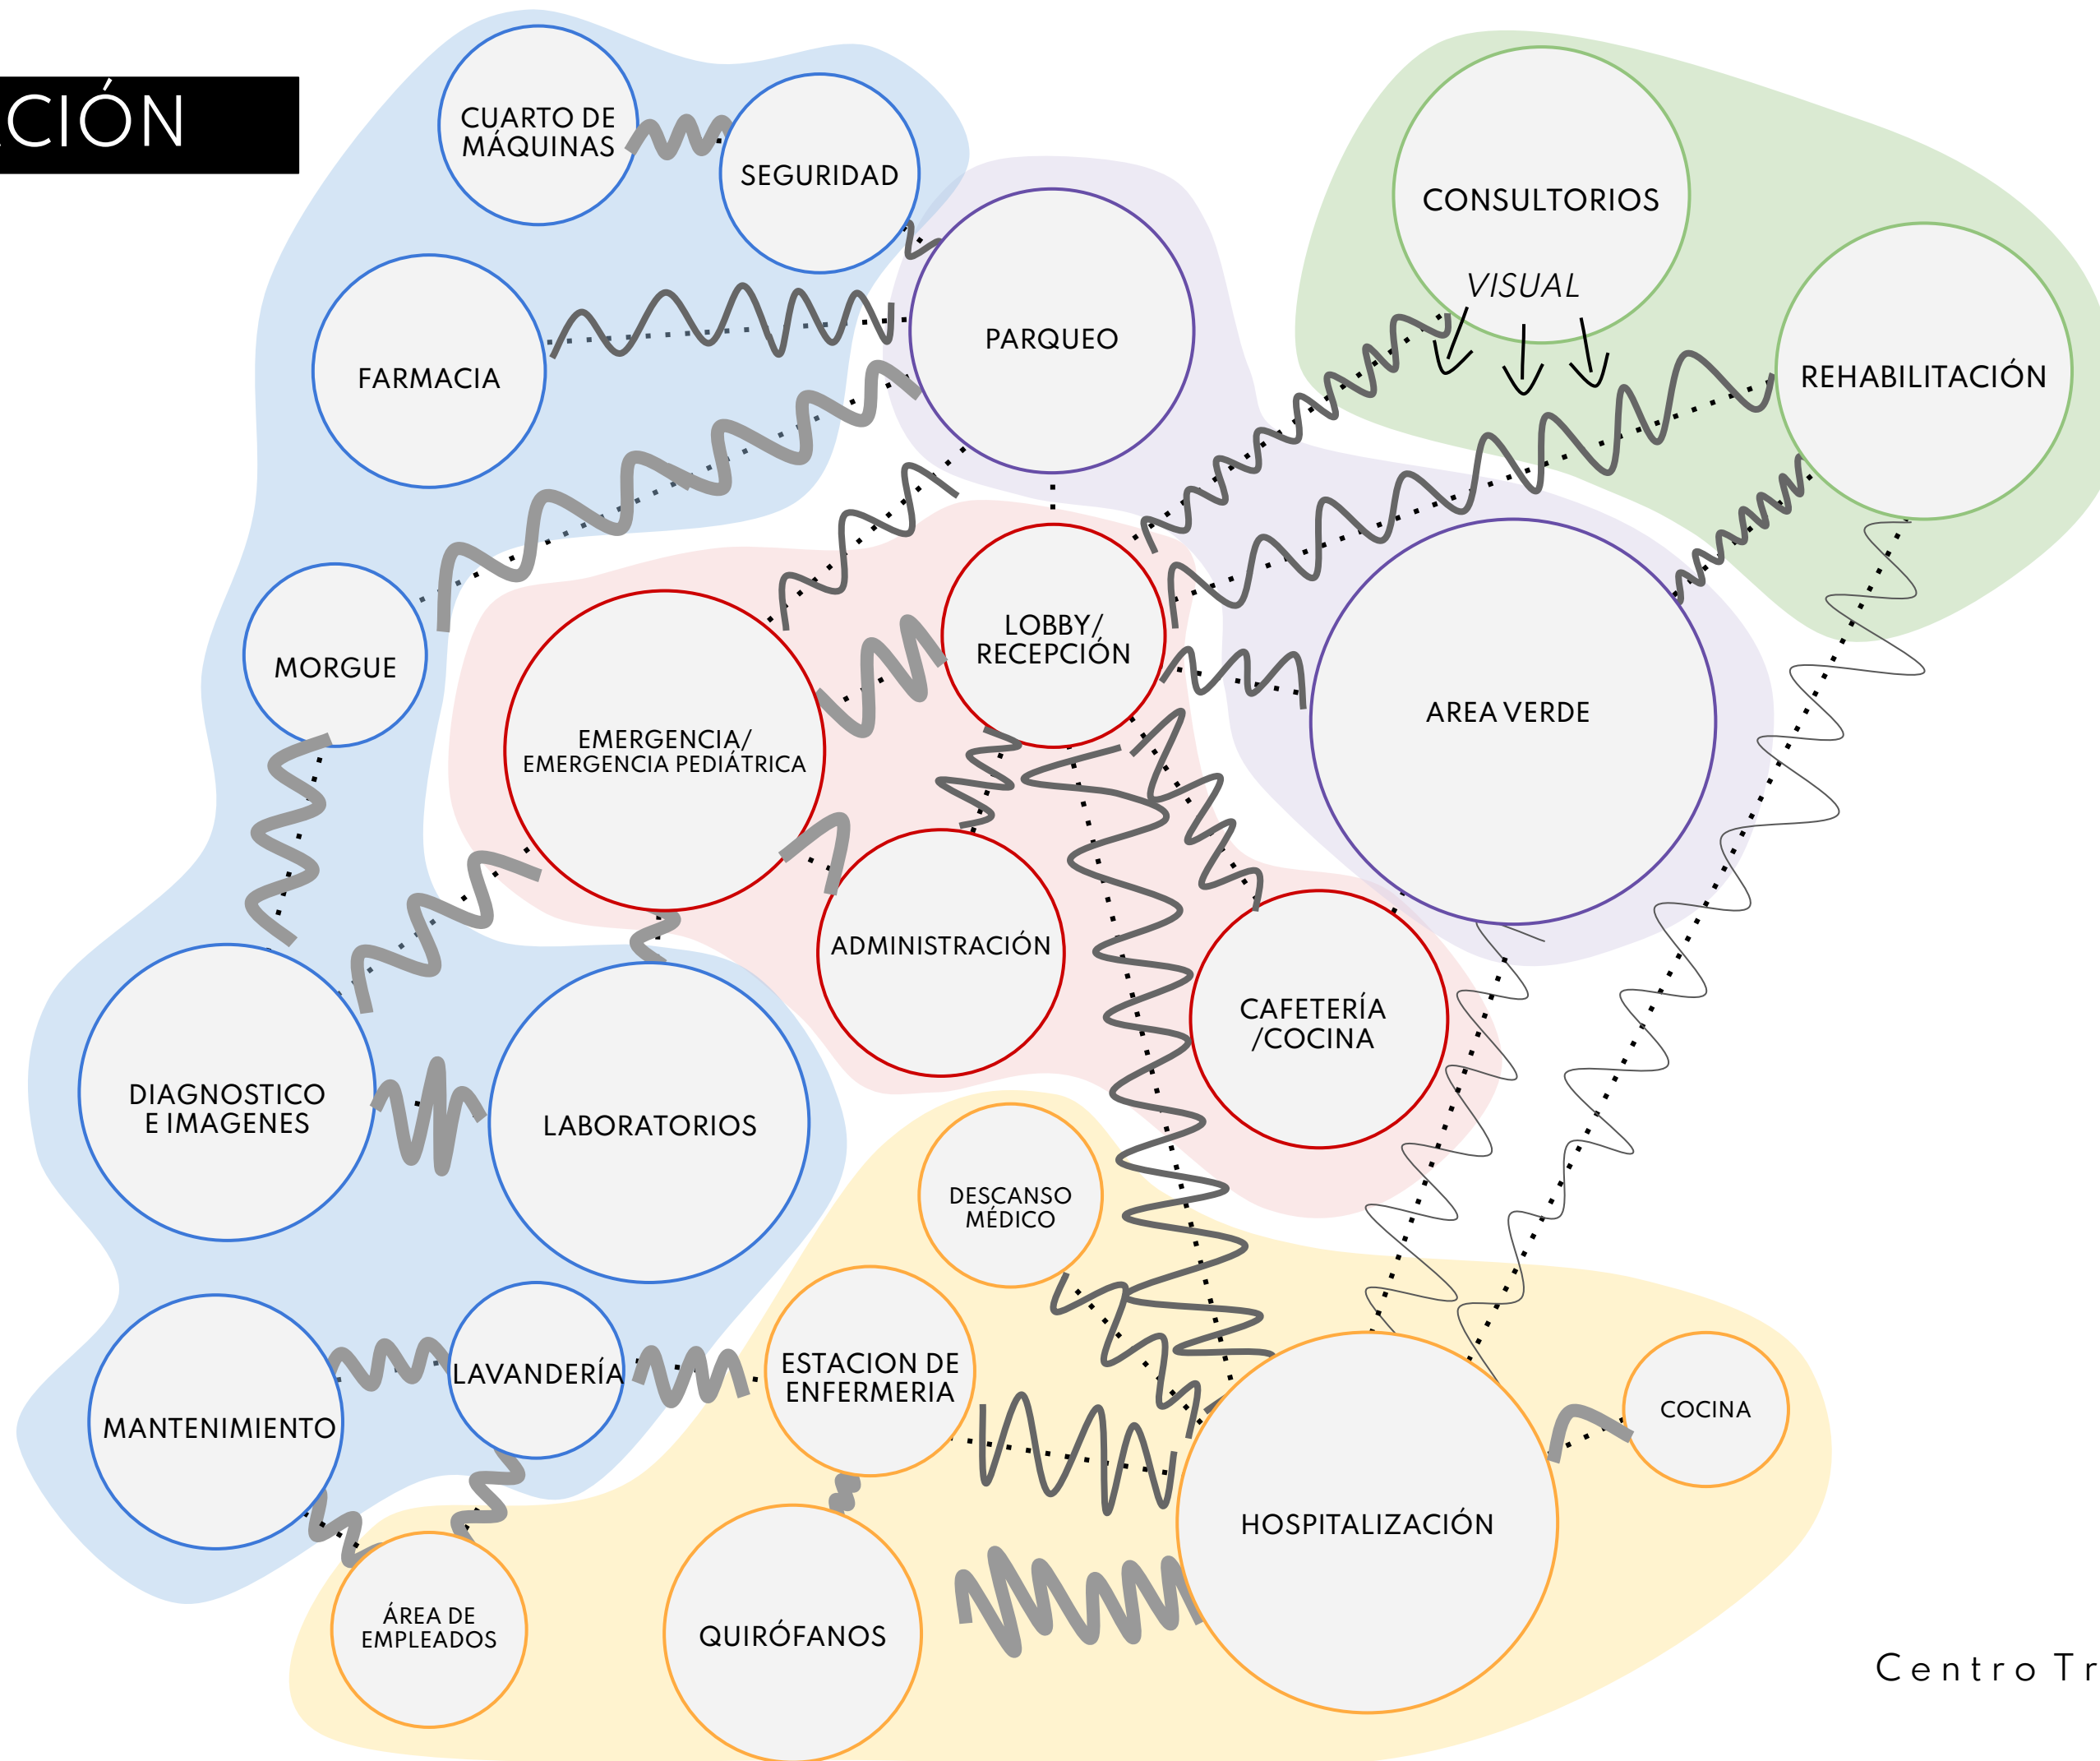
CIÓN

CUARTO DE MÁQUINAS

SEGURIDAD

CONSULTORIOS

VISUAL

FARMACIA

PARQUEO

REHABILITACIÓN

MORGUE

LOBBY/ RECEPCIÓN

EMERGENCIA/ EMERGENCIA PEDIÁTRICA

AREA VERDE

ADMINISTRACIÓN

CAFETERÍA /COCINA

DIAGNOSTICO E IMAGENES

LABORATORIOS

DESCANSO MÉDICO

MANTENIMIENTO

LAVANDERÍA

ESTACION DE ENFERMERIA

COCINA

HOSPITALIZACIÓN

ÁREA DE EMPLEADOS

QUIRÓFANOS

Centro Tr